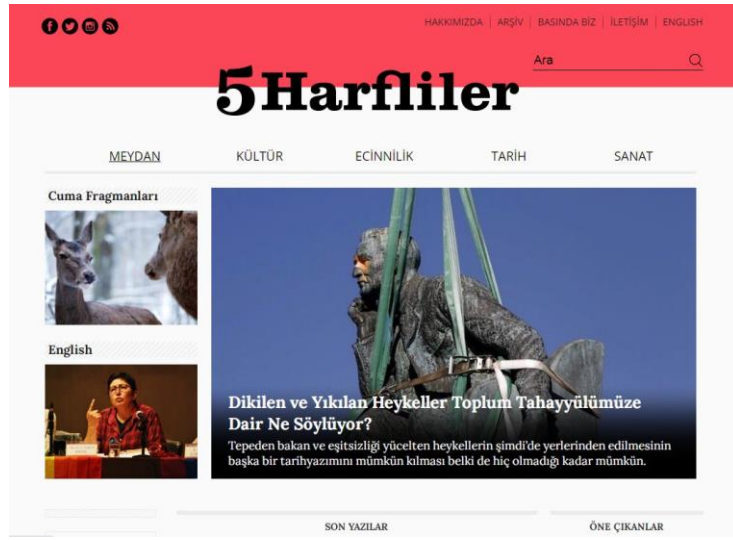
HAKKIMIZDA | ARŞİV | BASINDA BİZ | İLETİŞİM | ENGLISH

Ara

5Harfliler

MEYDAN KÜLTÜR ECİNNİLİK TARİH SANAT

Cuma Fragmanları

English

Dikilen ve Yıkılan Heykeller Toplum Tahayyülümüze Dair Ne Söylüyor?

Tepeden bakan ve eşitsizliği yücelten heykellerin şimdi'de yerlerinden edilmesinin başka bir tarihyazımını mümkün kılması belki de hiç olmadığı kadar mümkün.

SON YAZILAR

ÖNE ÇIKANLAR